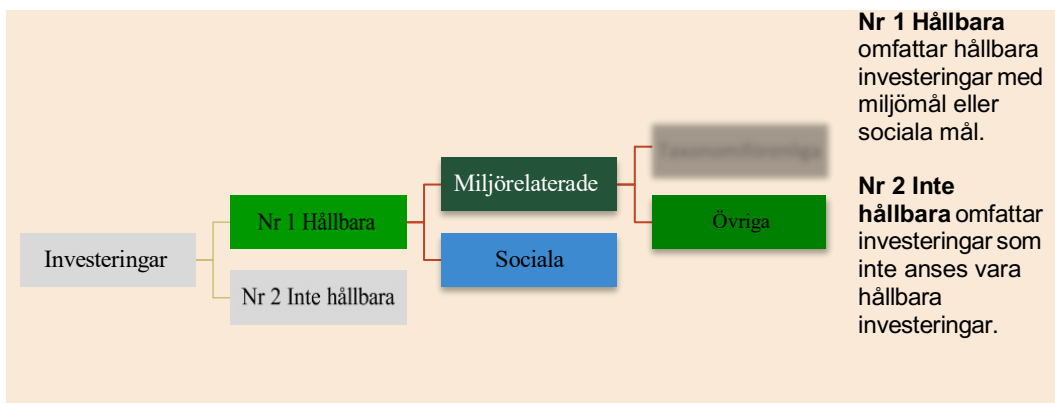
Investeringar

Nr 1 Hållbara

Nr 2 Inte hållbara

Miljörelaterade

Sociala

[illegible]

Övriga

**Nr 1 Hållbara** omfattar hållbara investeringar med miljömål eller sociala mål.

**Nr 2 Inte hållbara** omfattar investeringar som inte anses vara hållbara investeringar.